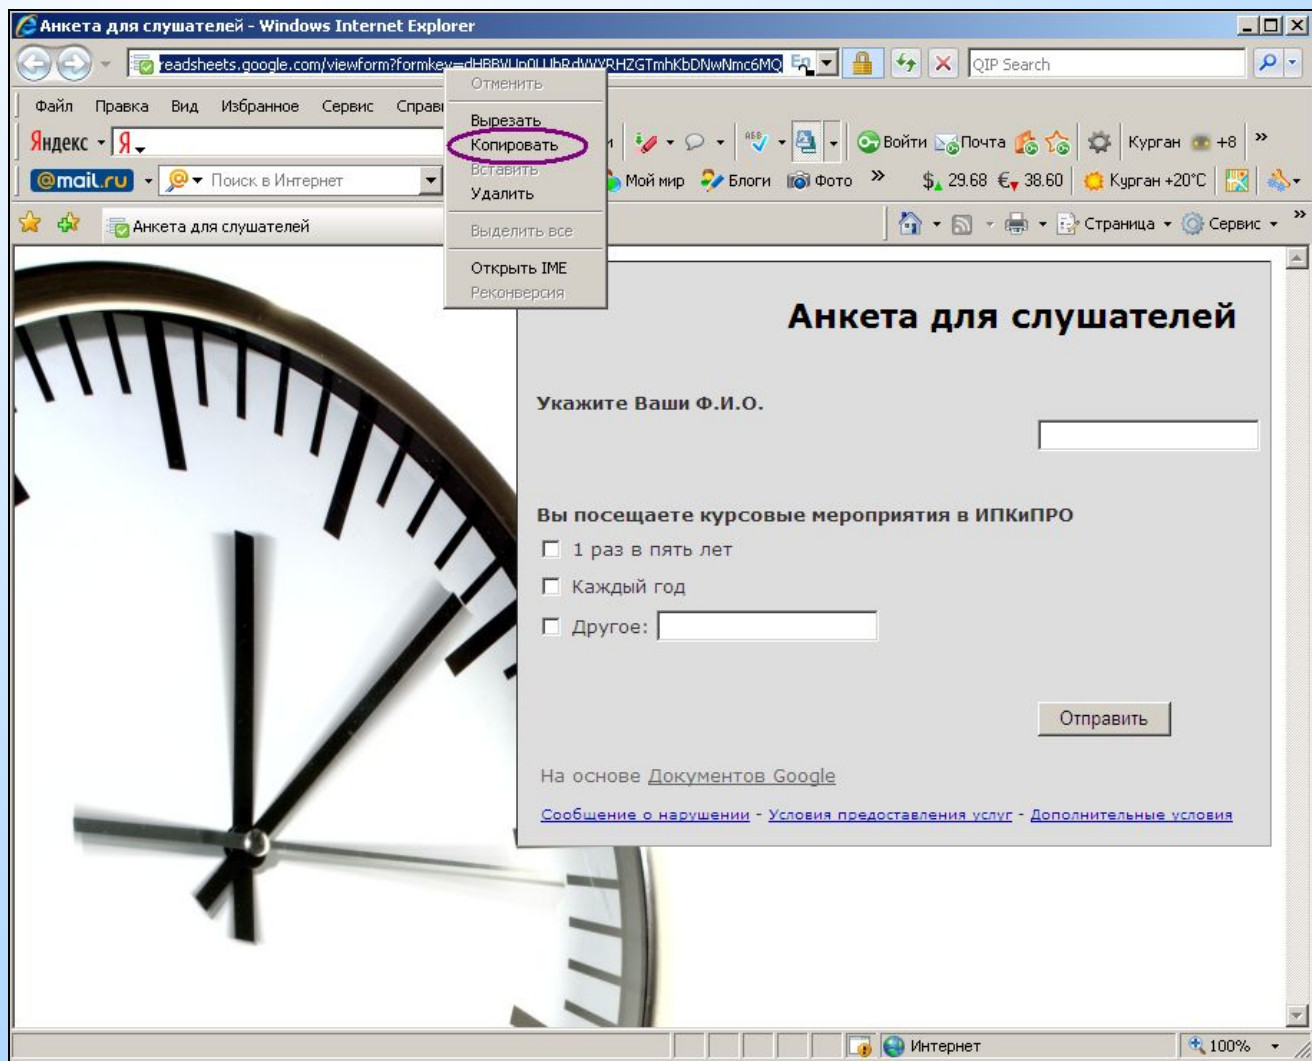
Анкета для слушателей - Windows Internet Explorer

readsheets.google.com/viewform?formkey=dHBBVUp0LUbRdWVRHZGTmhKbDNwNmc6MQ En

QIP Search

Файл Правка Вид Избранное Сервис Справ

Отменить
Вырезать
Копировать
Вставить
Удалить
Выделить все
Открыть IME
Реконверсия

Яндекс Я

Войти Почта Курган +8

@mail.ru Поиск в Интернет

Мой мир Блоги Фото $ 29.68 € 38.60 Курган +20°C

Анкета для слушателей

Страница Сервис

Анкета для слушателей

Укажите Ваши Ф.И.О.

Вы посещаете курсовые мероприятия в ИПКиПРО

1 раз в пять лет

Каждый год

Другое:

Отправить

На основе Документов Google

Сообщение о нарушении - Условия предоставления услуг - Дополнительные условия

Интернет

100%